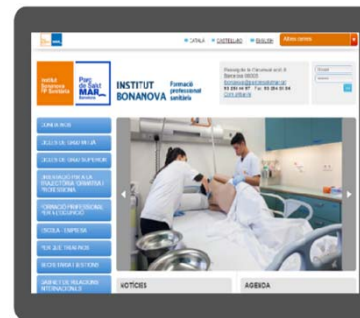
CATALÀ CASTELLANO ENGLISH
Altres centres

Institut Bonanova FP Sanitària
Parc de Salut MAR Barcelona
INSTITUT BONANOVA
Formació professional sanitària

Passeig de la Bonanova 4
Barcelona 08022
bonanova@parcdesalutmar.cat
93 256 40 07 Fax 93 256 40 04
Com arribar-hi

QUI SOM
CICLES DE GRAU MITJÀ
CICLES DE GRAU SUPERIOR
ORIENTACIÓ PER A LA TRAJECTÒRIA ACADÈMICA I PROFESSIONAL
FORMACIÓ PROFESSIONAL PER A L'OCUPACIÓ
ESCOLA - EMPRESA
PER QUÈ TRIAR-NOS
SECRETARIA I GESTIONS
GABINET DE RELACIONS INTERNACIONALS

NOTÍCIES
AGENDA